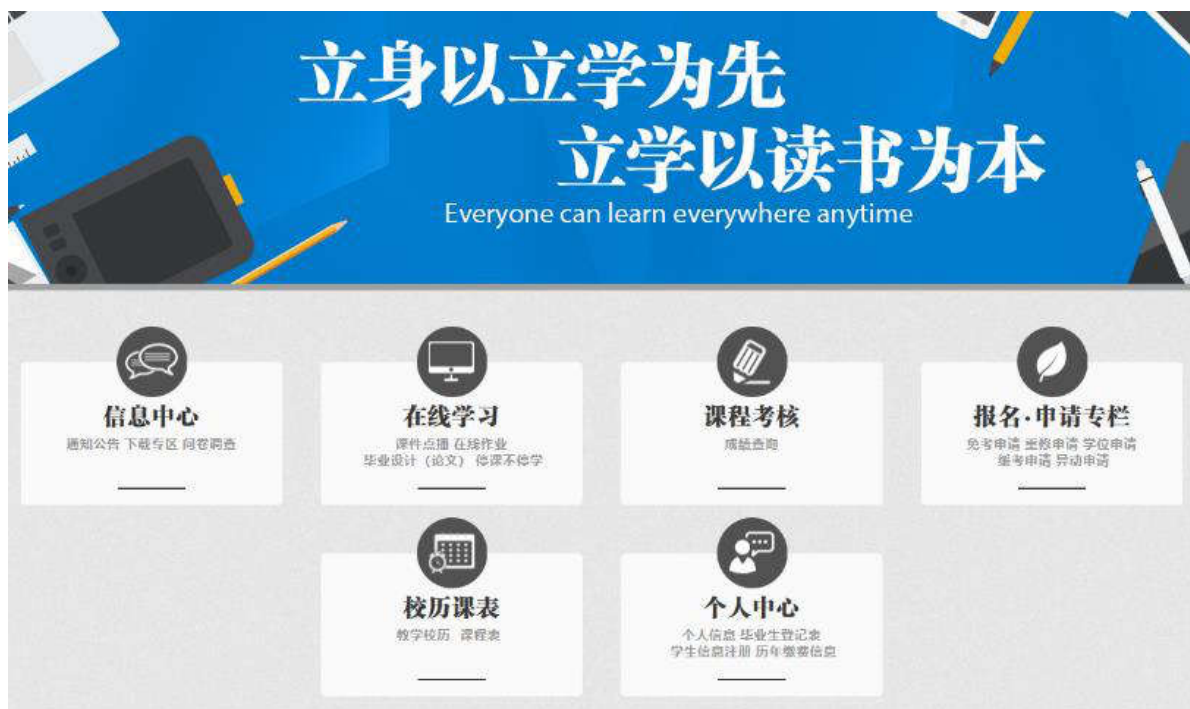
立身以立学为先
立学以读书为本
Everyone can learn everywhere anytime

信息中心
通知公告 下载专区 问卷调查

在线学习
课件点播 在线作业
毕业设计（论文） 停课不停学

课程考核
成绩查询

报名·申请专栏
免考申请 重修申请 学位申请
缓考申请 异动申请

校历课表
教学校历 课程表

个人中心
个人信息 毕业生登记表
学生信息注册 历年缴费信息